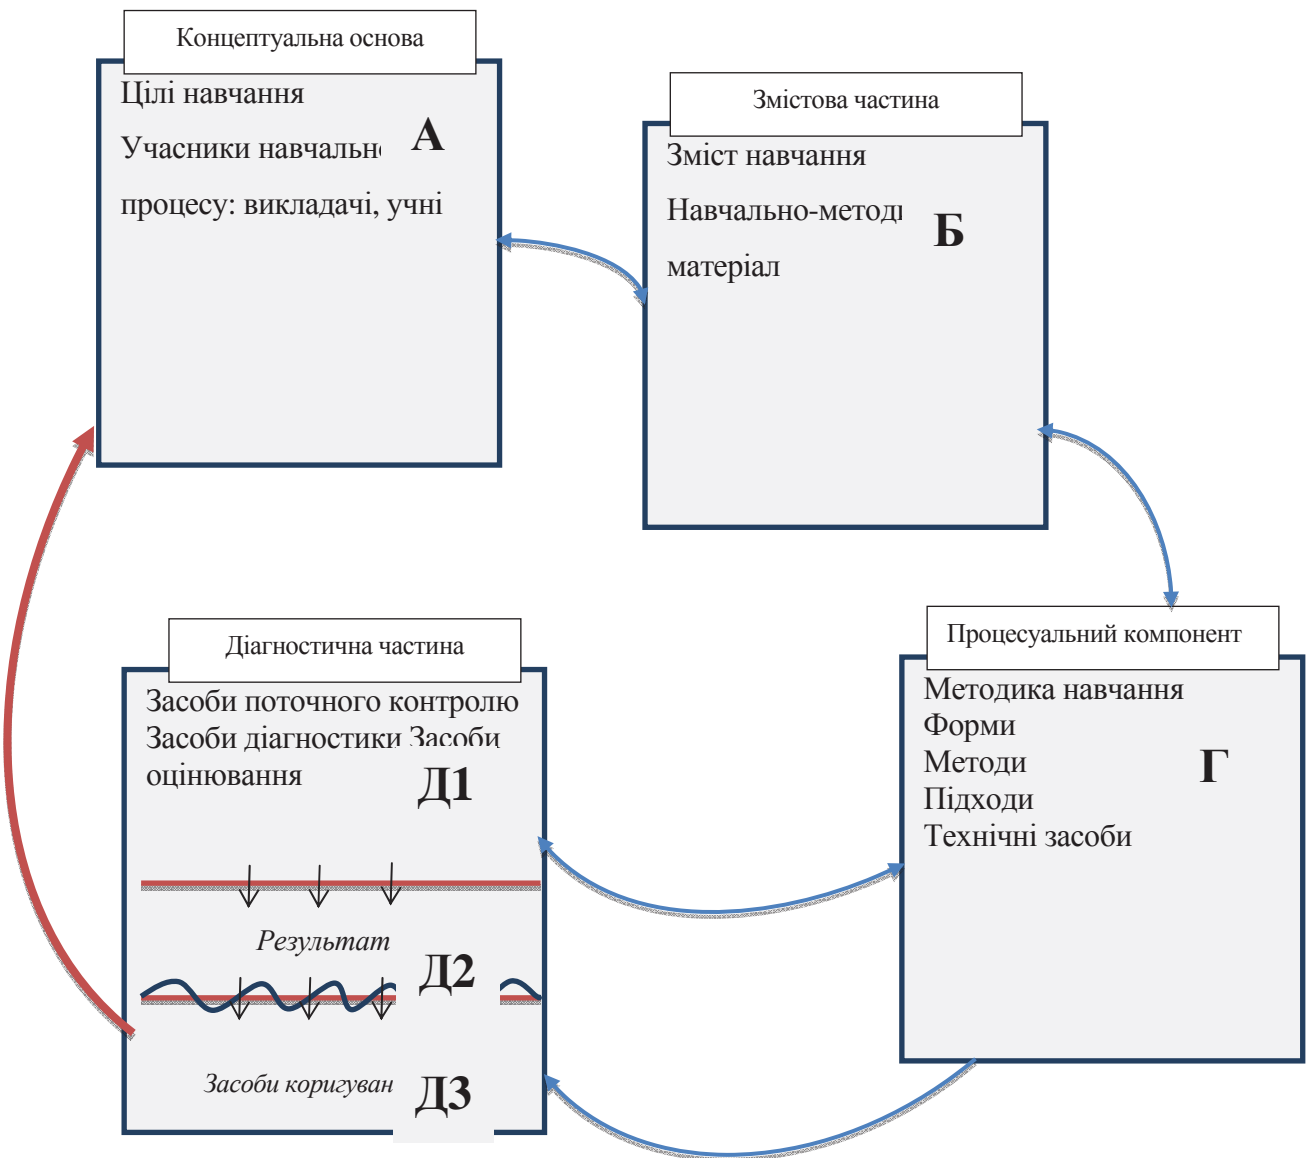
Концептуальна основа

Цілі навчання

Учасники навчальн

процесу: викладачі, учні

А

Змістова частина

Зміст навчання

Навчально-методи

матеріал

Б

Діагностична частина

Засоби поточного контролю

Засоби діагностики Засоби

оцінювання

Д1

Результат

Д2

Засоби коригуван

Д3

Процесуальний компонент

Методика навчання

Форми

Методи

Підходи

Технічні засоби

Г